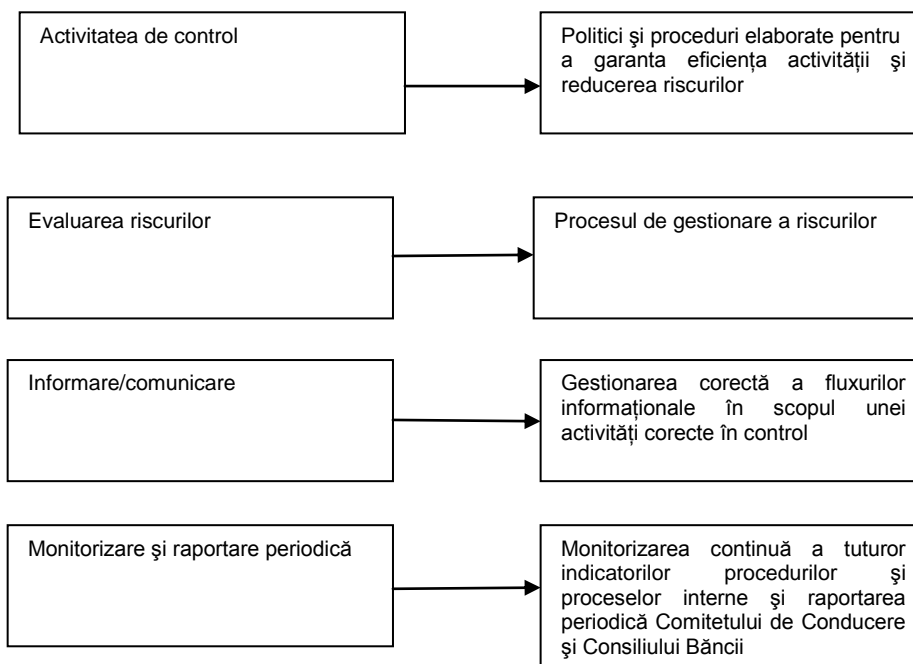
Activitatea de control

Politici şi proceduri elaborate pentru a garanta eficienţa activităţii şi reducerea riscurilor

Evaluarea riscurilor

Procesul de gestionare a riscurilor

Informare/comunicare

Gestionarea corectă a fluxurilor informaţionale în scopul unei activităţi corecte în control

Monitorizare şi raportare periodică

Monitorizarea continuă a tuturor indicatorilor procedurilor şi proceselor interne şi raportarea periodică Comitetului de Conducere şi Consiliului Băncii